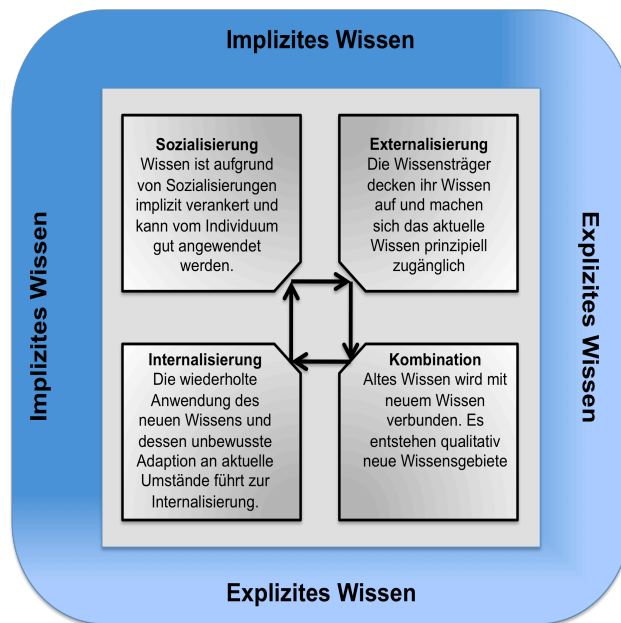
Implizites Wissen

Implizites Wissen

Sozialisierung
Wissen ist aufgrund von Sozialisierungen implizit verankert und kann vom Individuum gut angewendet werden.

Externalisierung
Die Wissensträger decken ihr Wissen auf und machen sich das aktuelle Wissen prinzipiell zugänglich

Internalisierung
Die wiederholte Anwendung des neuen Wissens und dessen unbewusste Adaption an aktuelle Umstände führt zur Internalisierung.

Kombination
Altes Wissen wird mit neuem Wissen verbunden. Es entstehen qualitativ neue Wissensgebiete

Explizites Wissen

Explizites Wissen